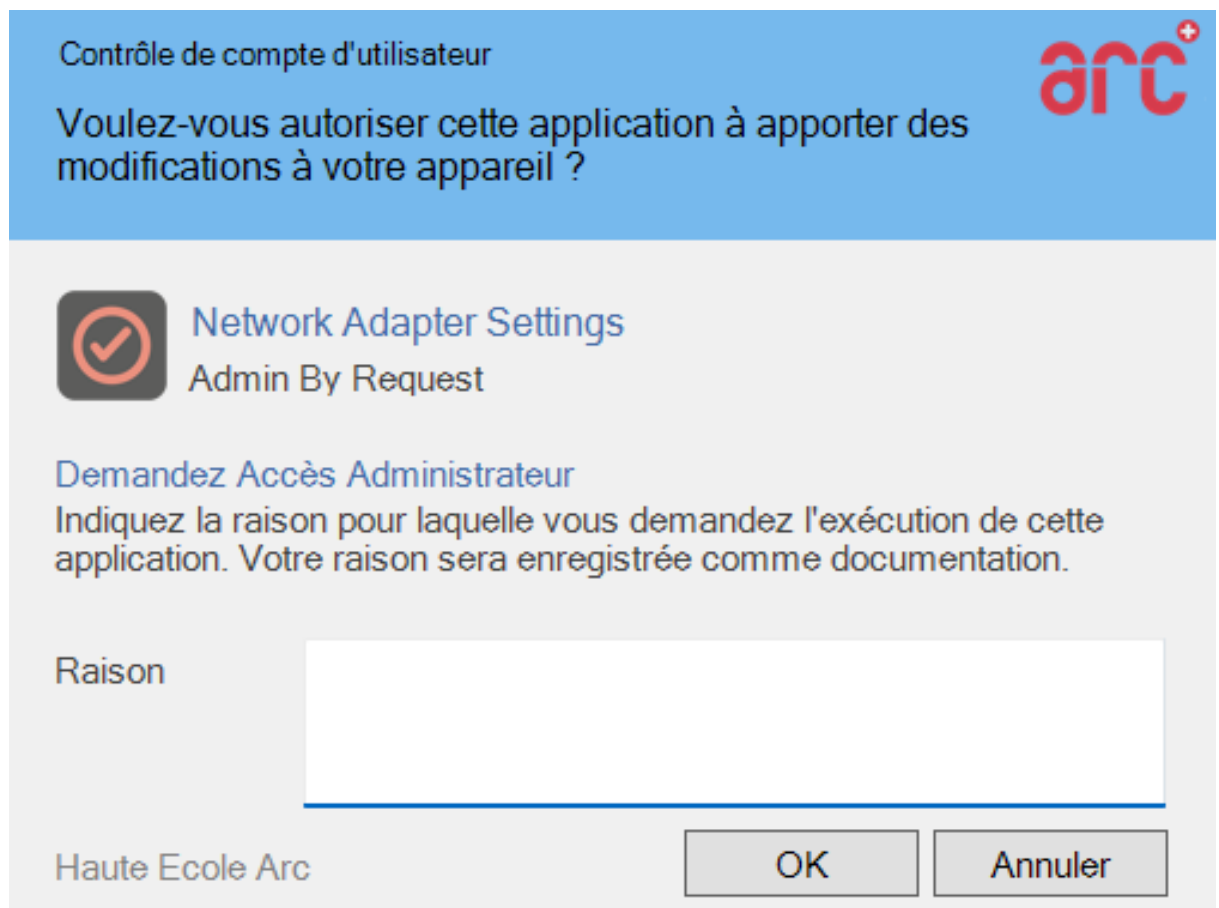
Contrôle de compte d'utilisateur

arc

Voulez-vous autoriser cette application à apporter des modifications à votre appareil ?

Network Adapter Settings

Admin By Request

Demandez Accès Administrateur

Indiquez la raison pour laquelle vous demandez l'exécution de cette application. Votre raison sera enregistrée comme documentation.

Raison

Haute Ecole Arc

OK

Annuler